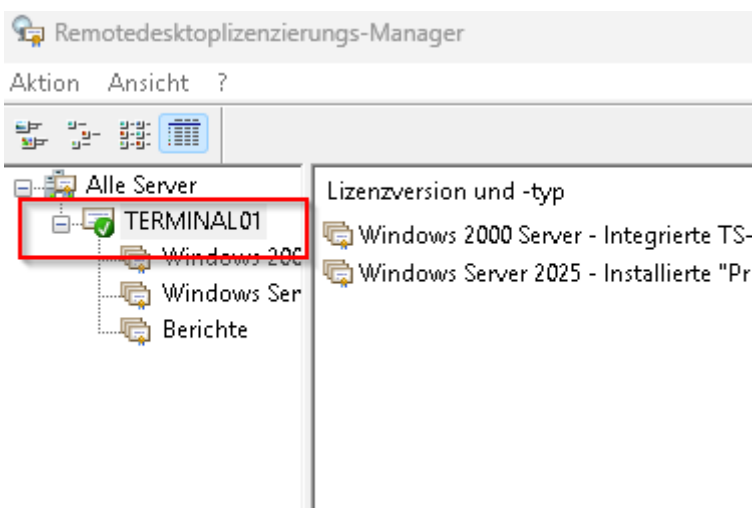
Remotedesktoplizenzierungs-Manager

Aktion Ansicht ?

Alle Server
TERMINAL01
Windows 200
Windows Ser
Berichte

Lizenzversion und -typ
Windows 2000 Server - Integrierte TS-
Windows Server 2025 - Installierte "Pr